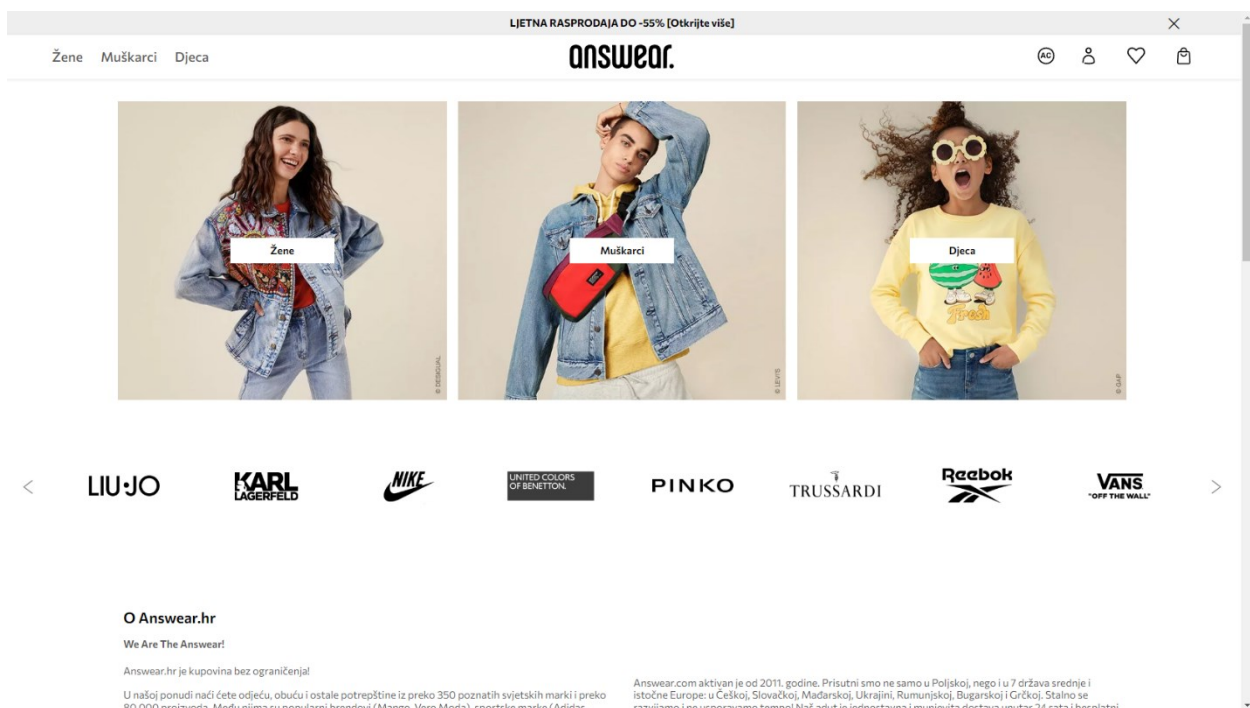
LJETNA RASPRODAJA DO -55% [Otkrijte više]

Žene Muškarci Djeca

answear.

AC

Žene

© DESIGUAL

Muškarci

© LEVIS

Djeca

Fresh

© GAP

LIU·JO

KARL LAGERFELD

NIKE

UNITED COLORS OF BENETTON.

PINKO

TRUSSARDI

Reebok

VANS "OFF THE WALL"

O Answear.hr

We Are The Answear!

Answear.hr je kupovina bez ograničenja!

U našoj ponudi naći ćete odjeću, obuću i ostale potrepštine iz preko 350 poznatih svjetskih marki i preko 80.000 proizvoda. Među njima su popularni brendovi (Mango, Vero Moda), sportske marke (Adidas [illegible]

Answear.com aktivan je od 2011. godine. Prisutni smo ne samo u Poljskoj, nego i u 7 država srednje i istočne Europe: u Češkoj, Slovačkoj, Mađarskoj, Ukrajini, Rumunjskoj, Bugarskoj i Grčkoj. Stalno se razvijamo i ne usporavamo tempo! Naš adut je jednostavna i munjevita dostava unutar 24 sata i besplatni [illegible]